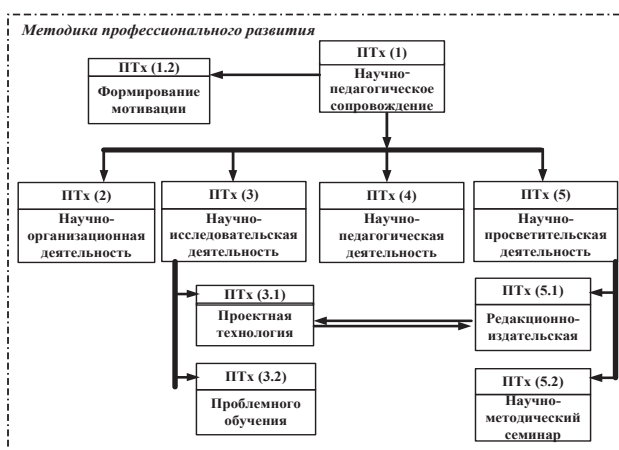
Методика профессионального развития

ПТх (1)
Научно-педагогическое сопровождение

ПТх (1.2)
Формирование мотивации

ПТх (2)
Научно-организационная деятельность

ПТх (3)
Научно-исследовательская деятельность

ПТх (4)
Научно-педагогическая деятельность

ПТх (5)
Научно-просветительская деятельность

ПТх (3.1)
Проектная технология

ПТх (5.1)
Редакционно-издательская

ПТх (3.2)
Проблемного обучения

ПТх (5.2)
Научно-методический семинар